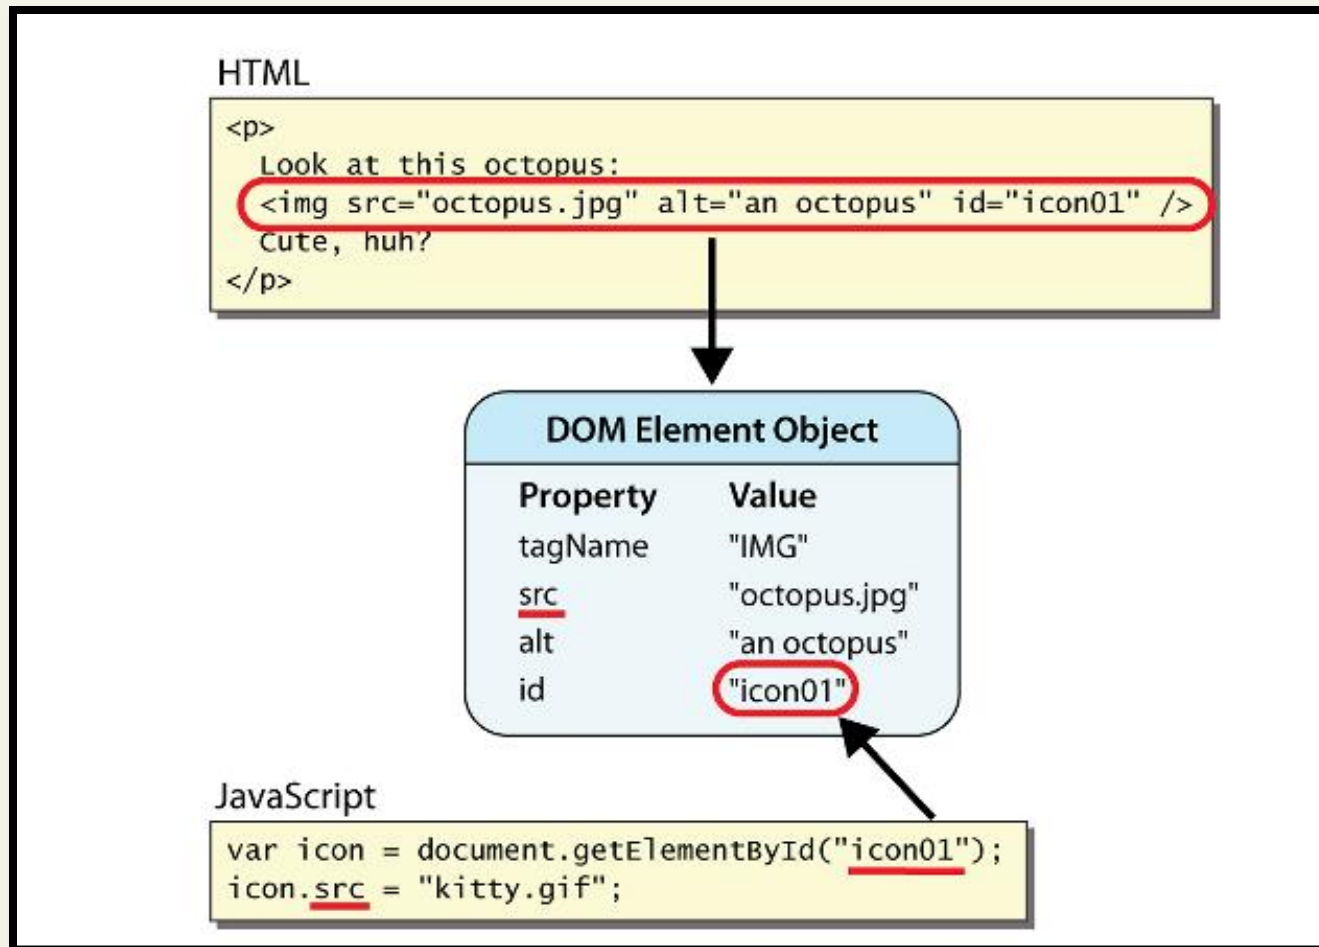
HTML

```
<p>
  Look at this octopus:
  <img src="octopus.jpg" alt="an octopus" id="icon01" />
  Cute, huh?
</p>
```

DOM Element Object

| Property | Value |
|---|---|
| tagName | "IMG" |
| src | "octopus.jpg" |
| alt | "an octopus" |
| id | "icon01" |

JavaScript

```
var icon = document.getElementById("icon01");
icon.src = "kitty.gif";
```